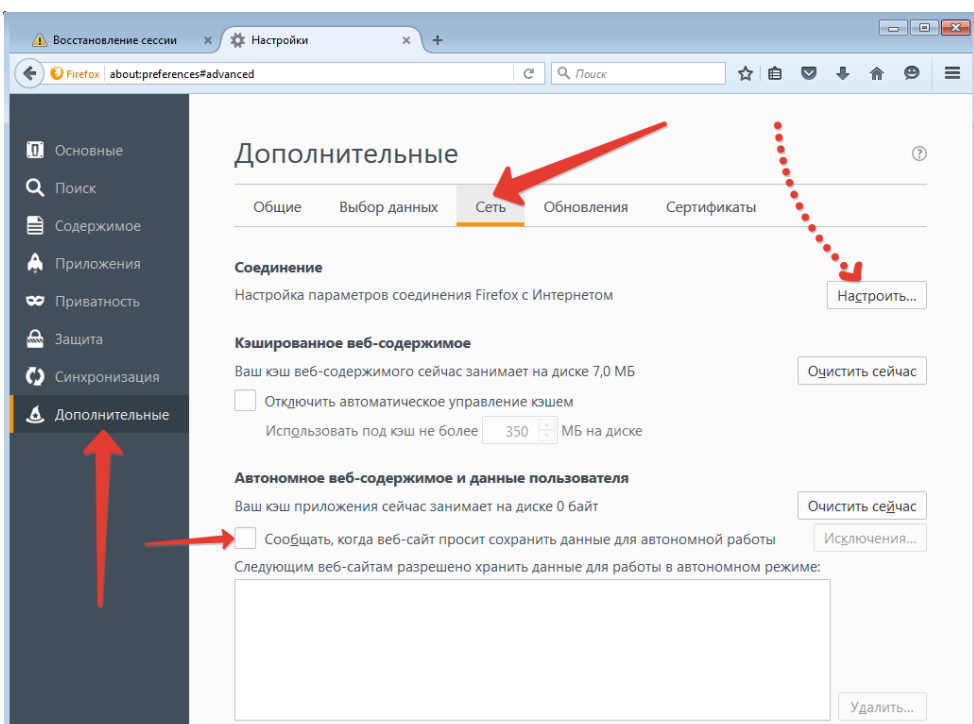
Восстановление сессии ×
Настройки ×
+

Firefox about:preferences#advanced
Поиск

Основные
Поиск
Содержимое
Приложения
Приватность
Защита
Синхронизация
Дополнительные

Дополнительные

Общие
Выбор данных
Сеть
Обновления
Сертификаты

Соединение
Настройка параметров соединения Firefox с Интернетом
Настроить...

Кэшированное веб-содержимое
Ваш кэш веб-содержимого сейчас занимает на диске 7,0 МБ
Очистить сейчас
Отключить автоматическое управление кэшем
Использовать под кэш не более 350 МБ на диске

Автономное веб-содержимое и данные пользователя
Ваш кэш приложения сейчас занимает на диске 0 байт
Очистить сейчас
Сообщать, когда веб-сайт просит сохранить данные для автономной работы
Исключения...
Следующим веб-сайтам разрешено хранить данные для работы в автономном режиме:
Удалить...